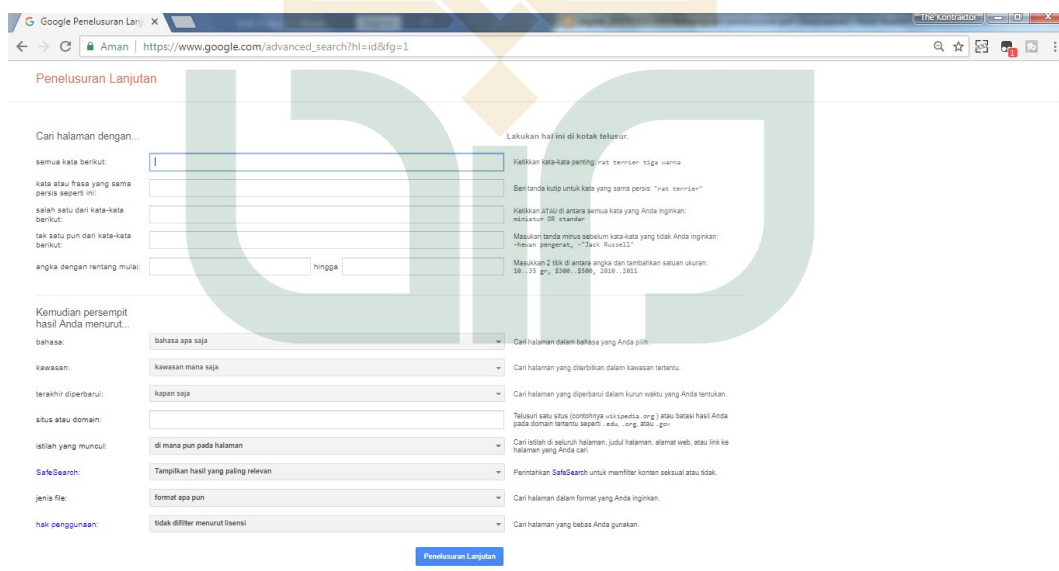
Google Penelusuran Lanj ×

The Kontraktor

Aman | https://www.google.com/advanced_search?hl=id&fg=1

Penelusuran Lanjutan

Cari halaman dengan...

Lakukan hal ini di kotak telusur.

semua kata berikut:

Ketikkan kata-kata penting: rat terrier tiga warna

kata atau frasa yang sama persis seperti ini:

Beri tanda kutip untuk kata yang sama persis: "rat terrier"

salah satu dari kata-kata berikut:

Ketikkan ATAU di antara semua kata yang Anda inginkan: miniatur OR standar

tak satu pun dari kata-kata berikut:

Masukkan tanda minus sebelum kata-kata yang tidak Anda inginkan: -hewan pengerat, -"Jack Russell"

angka dengan rentang mulai:

hingga

Masukkan 2 titik di antara angka dan tambahkan satuan ukuran: 10..35 gr, $300..$500, 2010..2011

Kemudian persempit hasil Anda menurut...

bahasa:

bahasa apa saja

Cari halaman dalam bahasa yang Anda pilih.

kawasan:

kawasan mana saja

Cari halaman yang diterbitkan dalam kawasan tertentu.

terakhir diperbarui:

kapan saja

Cari halaman yang diperbarui dalam kurun waktu yang Anda tentukan.

situs atau domain:

Telusuri satu situs (contohnya wikipedia.org ) atau batasi hasil Anda pada domain tertentu seperti .edu, .org, atau .gov

istilah yang muncul:

di mana pun pada halaman

Cari istilah di seluruh halaman, judul halaman, alamat web, atau link ke halaman yang Anda cari.

SafeSearch:

Tampilkan hasil yang paling relevan

Perintahkan SafeSearch untuk memfilter konten seksual atau tidak.

jenis file:

format apa pun

Cari halaman dalam format yang Anda inginkan.

hak penggunaan:

tidak difilter menurut lisensi

Cari halaman yang bebas Anda gunakan.

Penelusuran Lanjutan